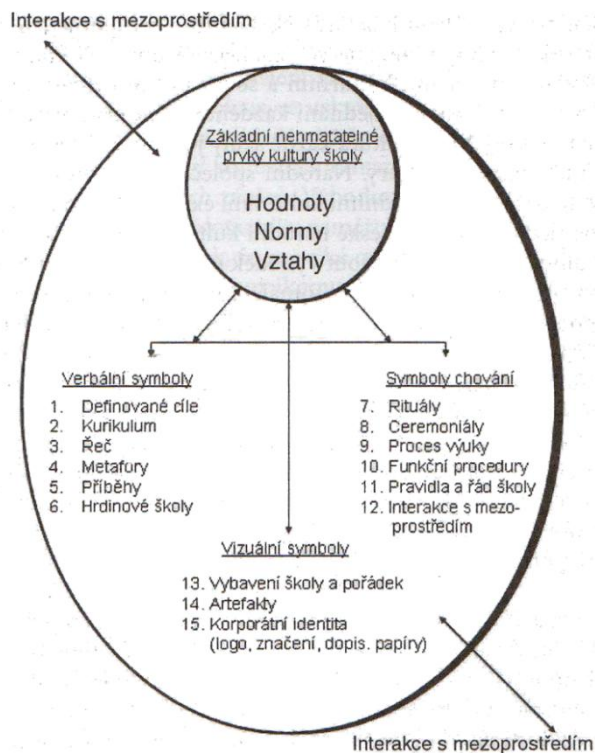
Interakce s mezoprostředím

Základní nehmatatelné prvky kultury školy

Hodnoty
Normy
Vztahy

Verbální symboly
1. Definované cíle
2. Kurikulum
3. Řeč
4. Metafory
5. Příběhy
6. Hrdinové školy

Symboly chování
7. Rituály
8. Ceremoniály
9. Proces výuky
10. Funkční procedury
11. Pravidla a řád školy
12. Interakce s mezoprostředím

Vizuální symboly
13. Vybavení školy a pořádek
14. Artefakty
15. Korporátní identita (logo, značení, dopis. papíry)

Interakce s mezoprostředím